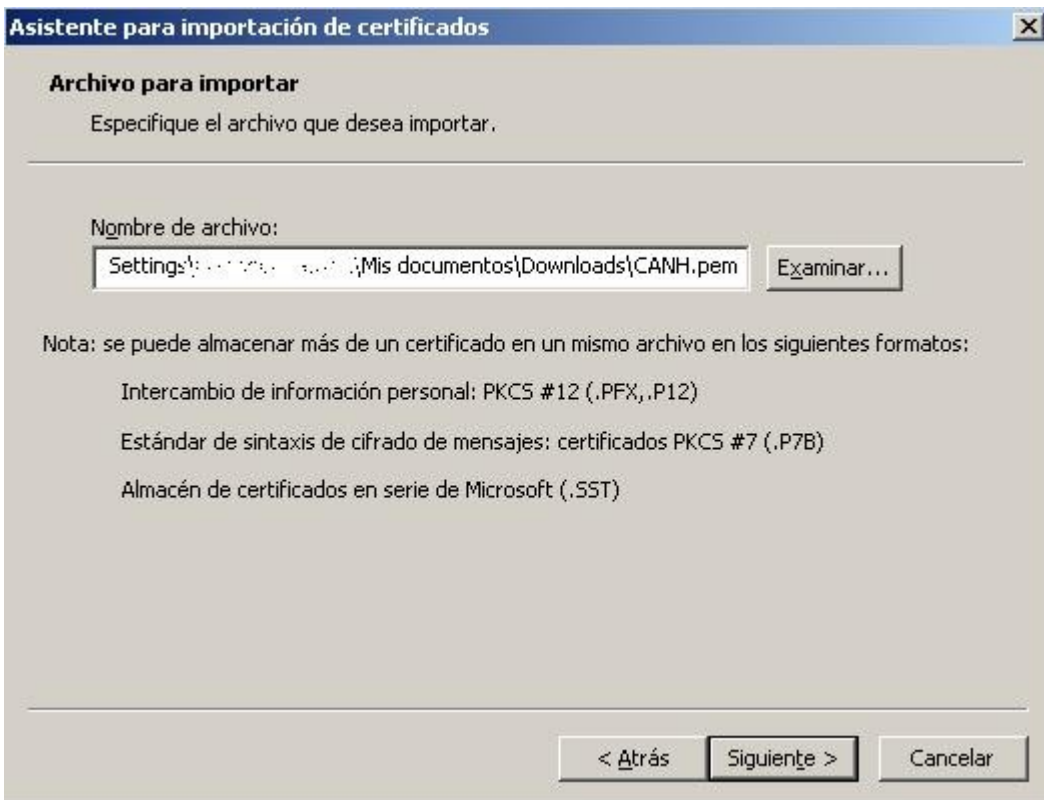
Asistente para importación de certificados

Archivo para importar

Especifique el archivo que desea importar.

Nombre de archivo:

Settings\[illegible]\Mis documentos\Downloads\CANH.pem

Examinar...

Nota: se puede almacenar más de un certificado en un mismo archivo en los siguientes formatos:

Intercambio de información personal: PKCS #12 (.PFX,.P12)

Estándar de sintaxis de cifrado de mensajes: certificados PKCS #7 (.P7B)

Almacén de certificados en serie de Microsoft (.SST)

< Atrás

Siguiente >

Cancelar